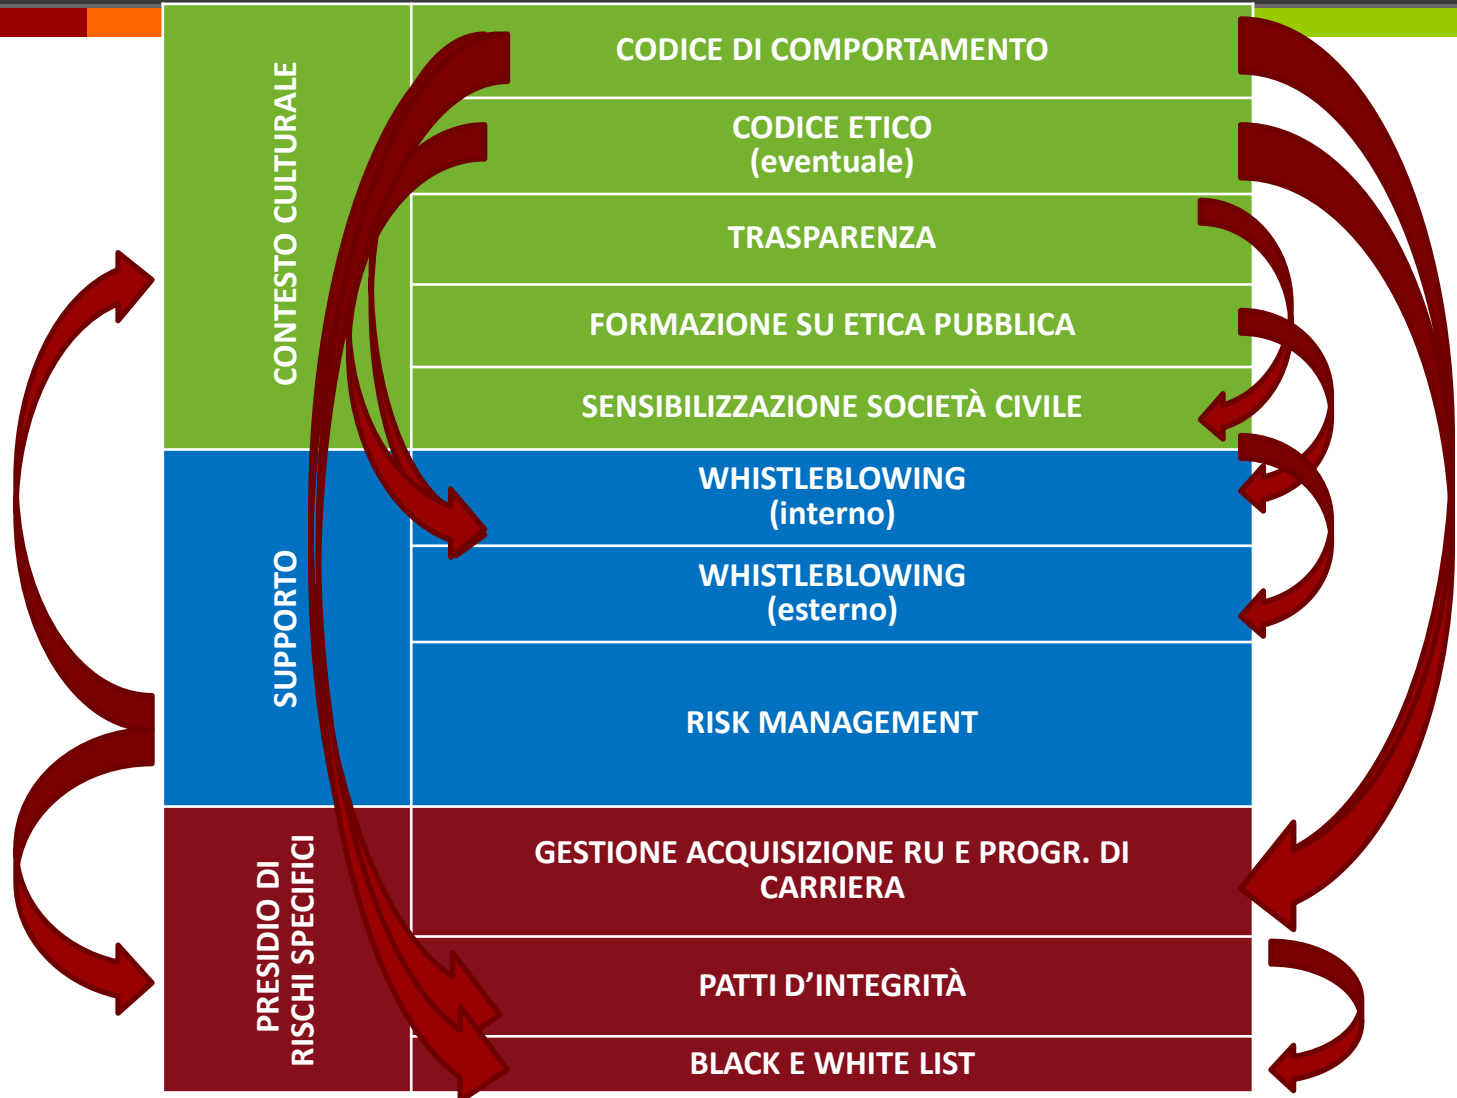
CONTESTO CULTURALE

CODICE DI COMPORTAMENTO

CODICE ETICO (eventuale)

TRASPARENZA

FORMAZIONE SU ETICA PUBBLICA

SENSIBILIZZAZIONE SOCIETÀ CIVILE

SUPPORTO

WHISTLEBLOWING (interno)

WHISTLEBLOWING (esterno)

RISK MANAGEMENT

PRESIDIO DI RISCHI SPECIFICI

GESTIONE ACQUISIZIONE RU E PROGR. DI CARRIERA

PATTI D'INTEGRITÀ

BLACK E WHITE LIST